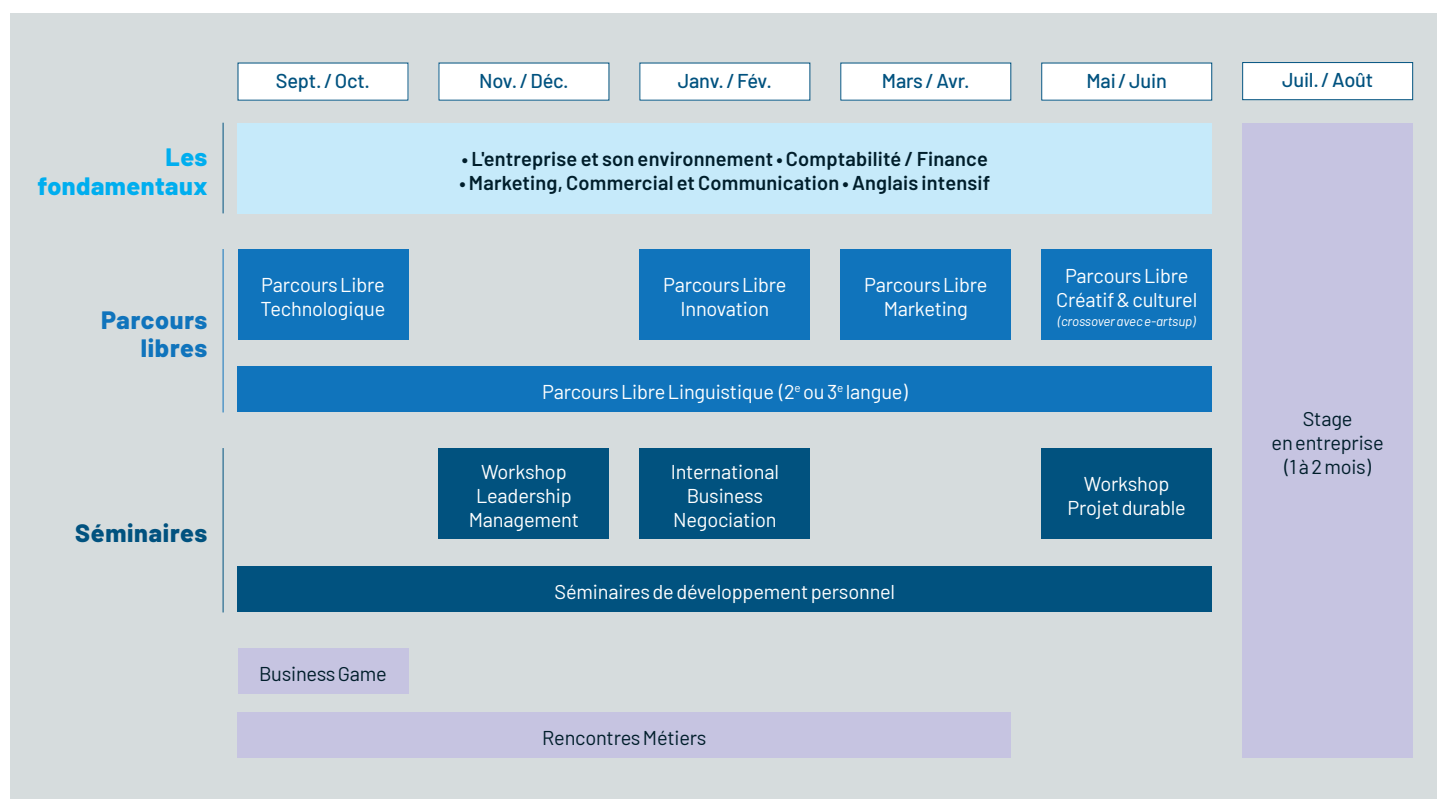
Sept. / Oct.
Nov. / Déc.
Janv. / Fév.
Mars / Avr.
Mai / Juin
Juil. / Août

Les fondamentaux

• L'entreprise et son environnement • Comptabilité / Finance
• Marketing, Commercial et Communication • Anglais intensif

Parcours libres

Parcours Libre Technologique

Parcours Libre Innovation

Parcours Libre Marketing

Parcours Libre Créatif & culturel
(crossover avec e-artsup)

Parcours Libre Linguistique ($2^e$ ou $3^e$ langue)

Séminaires

Workshop Leadership Management

International Business Negociation

Workshop Projet durable

Séminaires de développement personnel

Business Game

Rencontres Métiers

Stage en entreprise (1 à 2 mois)